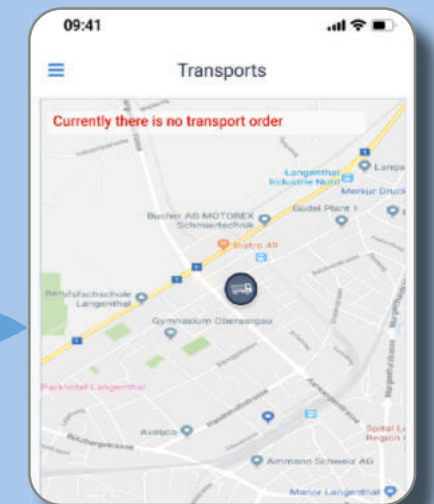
09:41

Transports

Currently there is no transport order

Langenthal Industrie Nord

Langa

Merkur Druck

Bucher AG MOTOREX Schmiertechnik

Gudel Plant 1

Bistro 49

Berufsfachschule Langenthal

Gymnasium Oberaargau

Parkhotel Langenthal

Avasco

Spital La Region

Ammann Schweiz AG

Manor Langenthal